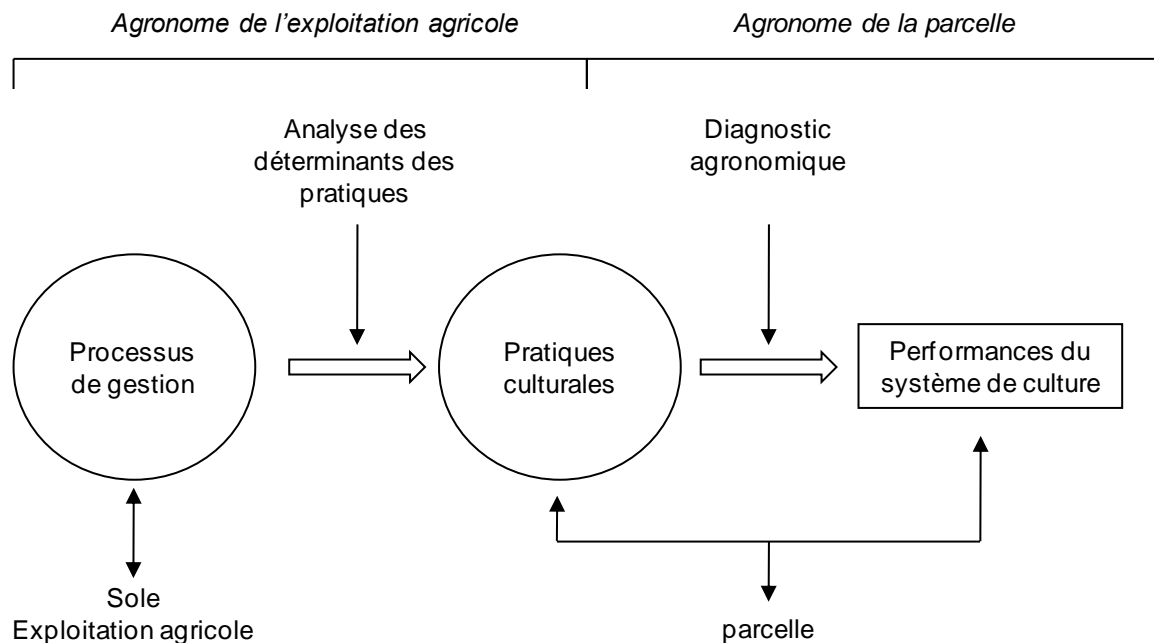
Agronome de l'exploitation agricole

Agronome de la parcelle

Analyse des déterminants des pratiques

Diagnostic agronomique

Processus de gestion

Pratiques culturales

Performances du système de culture

Sole
Exploitation agricole

parcelle